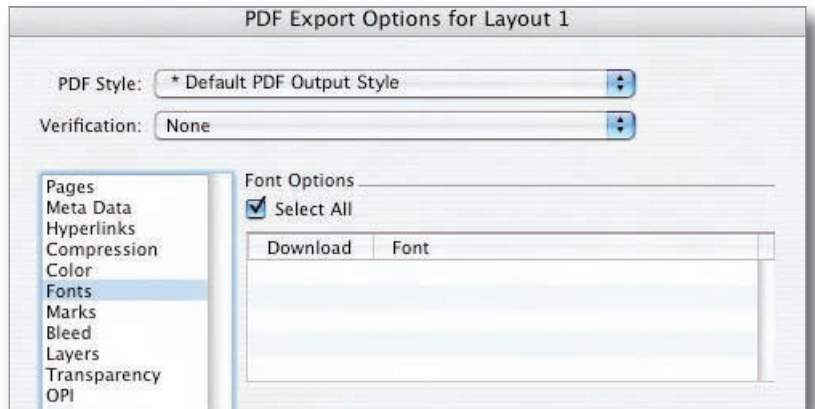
PDF Export Options for Layout 1

PDF Style: * Default PDF Output Style

Verification: None

Pages
Meta Data
Hyperlinks
Compression
Color
Fonts
Marks
Bleed
Layers
Transparency
OPI

Font Options

Select All

| Download | Font |
|---|---|